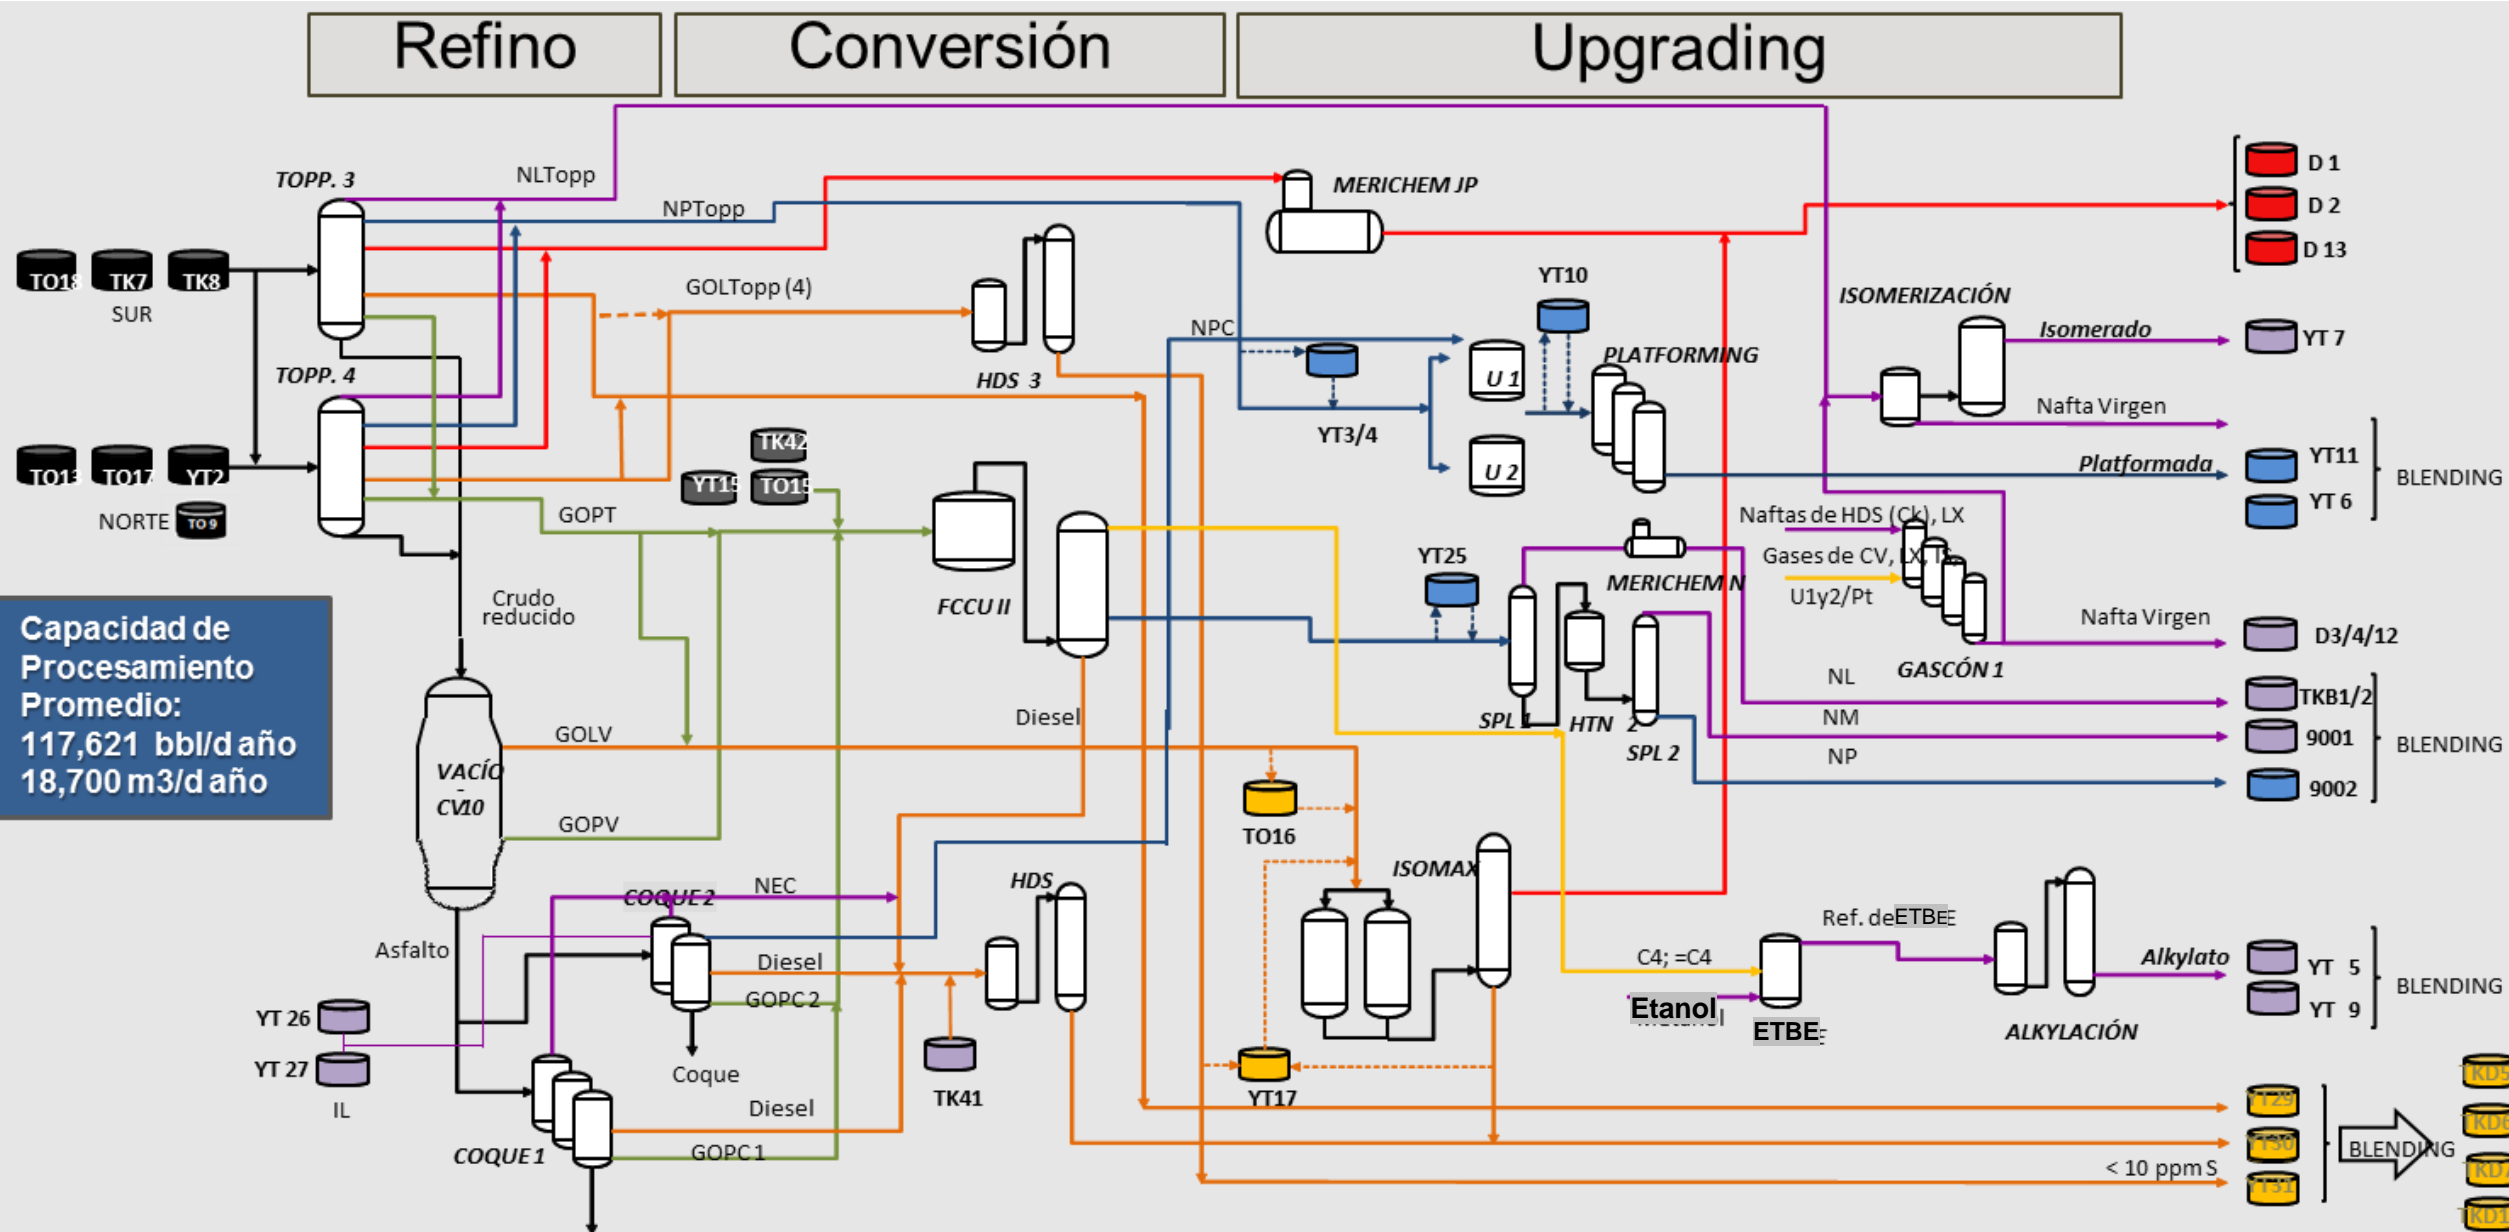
Refino

Conversión

Upgrading

TOPP. 3

NLTopp

NPTopp

MERICHEM JP

D 1

D 2

D 13

TO18 TK7 TK8

SUR

GOLTopp (4)

HDS 3

NPC

YT10

ISOMERIZACIÓN

Isomerado

YT 7

TOPP. 4

U 1

PLATFORMING

Nafta Virgen

YT3/4

U 2

TK42

YT11

TO13 TO17 YT2

YT15 TO15

Platformada

BLENDING

NORTE TO 9

GOPT

YT 6

Naftas de HDS (Ck), LX

YT25

Gases de CV, LX, TS

MERICHEM N

U1y2/Pt

Crudo reducido

FCCU II

Nafta Virgen

D3/4/12

Capacidad de Procesamiento Promedio:
117,621 bbl/d año
18,700 m3/d año

NL

GASCÓN 1

TKB1/2

SPL 1

HTN 2

NM

9001

BLENDING

GOLV

Diesel

SPL 2

NP

9002

VACÍO CV10

TO16

GOPV

ISOMAX

NEC

HDS

COQUE 2

Ref. de ETBE

Asfalto

Diesel

C4; =C4

Alkylato

YT 5

BLENDING

GOPC 2

Etanol

ETBE

ALKYLACIÓN

YT 9

YT 26

YT 27

TK41

Coque

YT17

IL

Diesel

COQUE 1

GOPC 1

BLENDING

< 10 ppm S